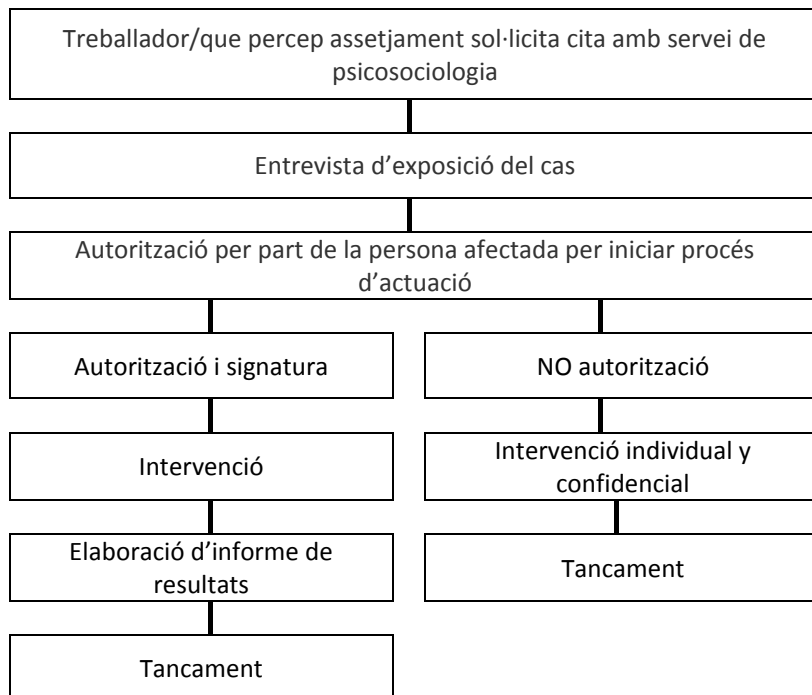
Treballador/que percep assetjament sol·licita cita amb servei de psicosociologia

Entrevista d'exposició del cas

Autorització per part de la persona afectada per iniciar procés d'actuació

Autorització i signatura

Intervenció

Elaboració d'informe de resultats

Tancament

NO autorització

Intervenció individual y confidencial

Tancament